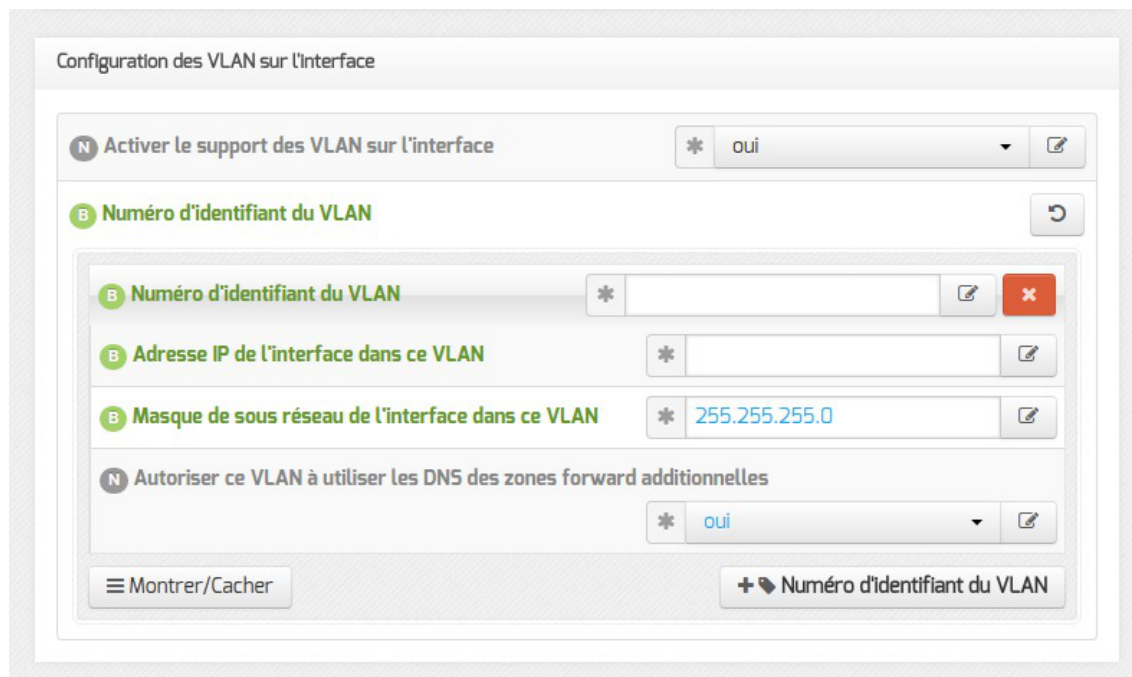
Configuration des VLAN sur l'interface

N Activer le support des VLAN sur l'interface

oui

B Numéro d'identifiant du VLAN

B Numéro d'identifiant du VLAN

B Adresse IP de l'interface dans ce VLAN

B Masque de sous réseau de l'interface dans ce VLAN

255.255.255.0

N Autoriser ce VLAN à utiliser les DNS des zones forward additionnelles

oui

Montrer/Cacher

Numéro d'identifiant du VLAN